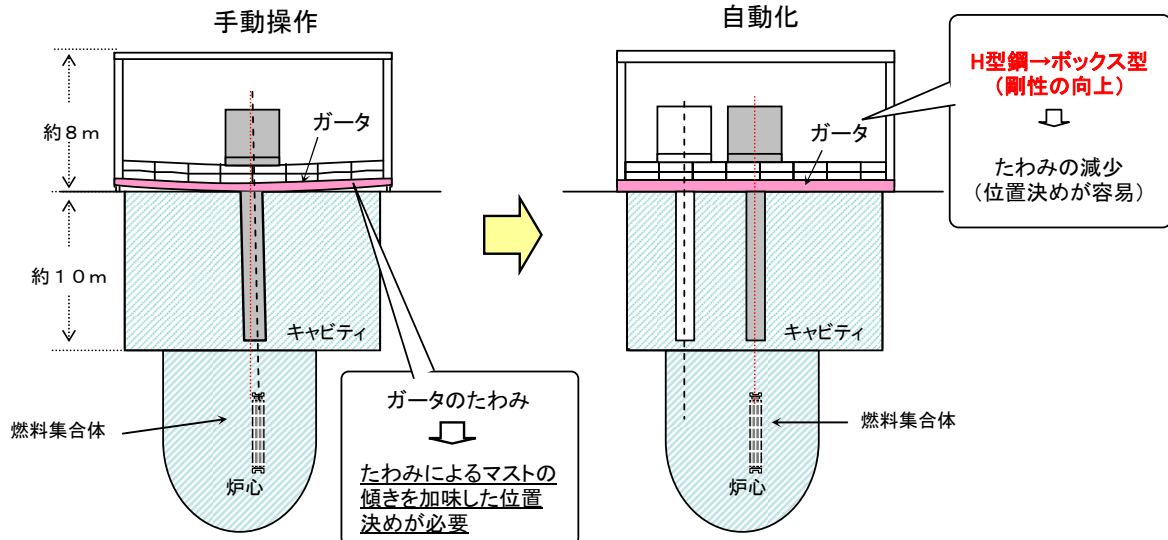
手動操作

約８ｍ

約１０ｍ

ガータ

キャビティ

燃料集合体

炉心

ガータのたわみ

⇩

たわみによるマストの傾きを加味した位置決めが必要

自動化

H型鋼→ボックス型
（剛性の向上）

⇩

たわみの減少
（位置決めが容易）

ガータ

キャビティ

燃料集合体

炉心